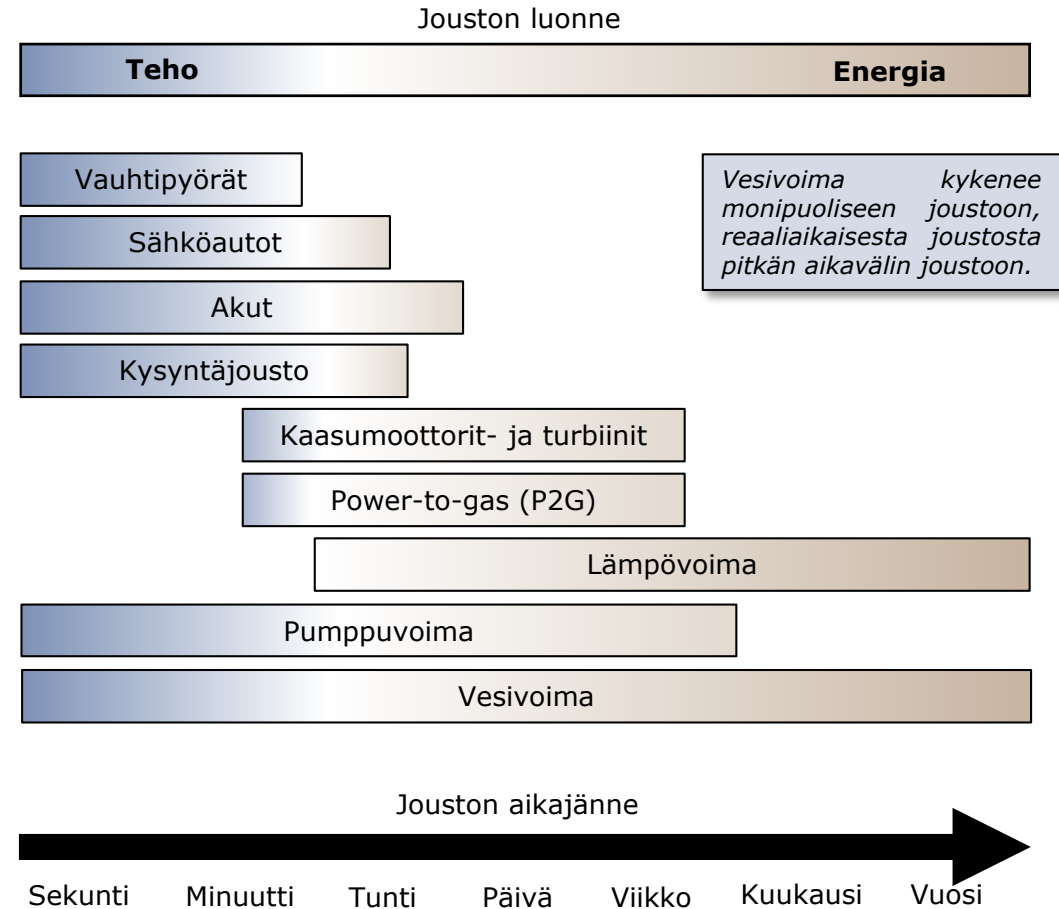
Jouston luonne

Teho

Energia

Vauhtipyörät

Sähköautot

Akut

Kysyntäjousto

Vesivoima kykenee monipuoliseen joustoon, reaaliaikaisesta joustosta pitkän aikavälin joustoon.

Kaasumoottorit- ja turbiinit

Power-to-gas (P2G)

Lämpövoima

Pumppuvoima

Vesivoima

Jouston aikajänne

Sekunti Minuutti Tunti Päivä Viikko Kuukausi Vuosi